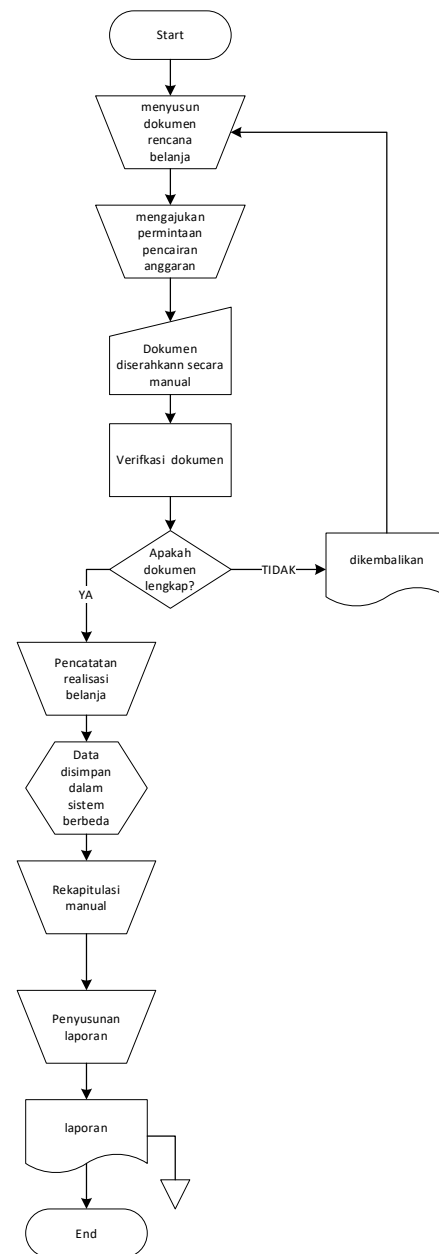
Start

menyusun dokumen rencana belanja

mengajukan permintaan pencairan anggaran

Dokumen diserahkann secara manual

Verifkasi dokumen

Apakah dokumen lengkap?

TIDAK

dikembalikan

YA

Pencatatan realisasi belanja

Data disimpan dalam sistem berbeda

Rekapitulasi manual

Penyusunan laporan

laporan

End